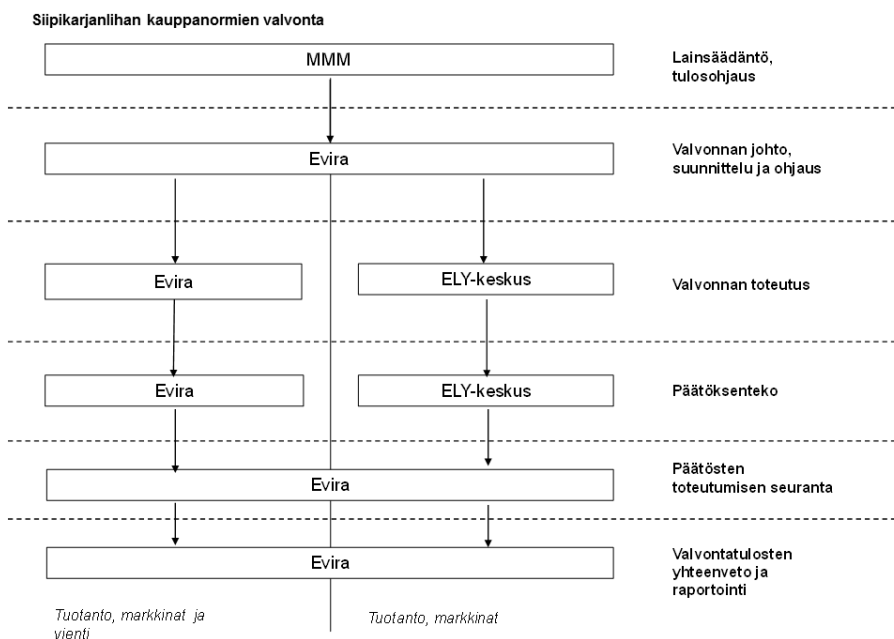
Siipikarjanlihan kauppanormien valvonta

MMM

Lainsäädäntö, tulosohjaus

Evira

Valvonnan johto, suunnittelu ja ohjaus

Evira

ELY-keskus

Valvonnan toteutus

Evira

ELY-keskus

Päätöksenteko

Evira

Päätösten toteutumisen seuranta

Evira

Valvontatulosten yhteenveto ja raportointi

Tuotanto, markkinat ja vienti

Tuotanto, markkinat